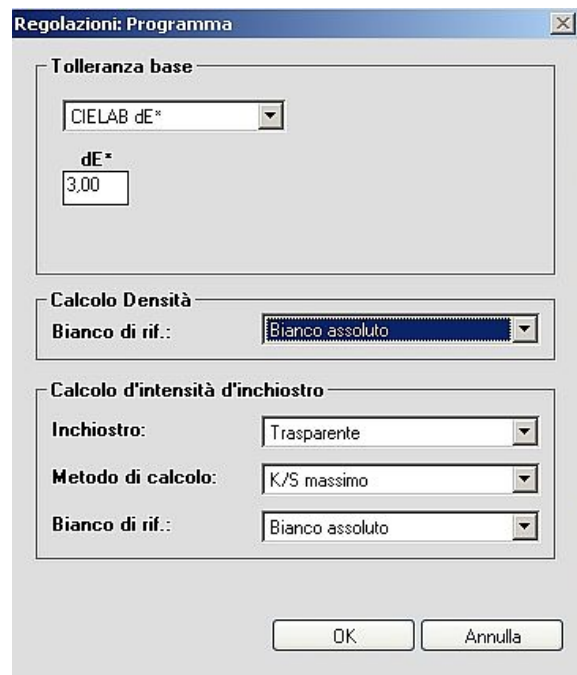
Regolazioni: Programma

Tolleranza base

CIELAB dE*

dE*

3,00

Calcolo Densità

Bianco di rif.: Bianco assoluto

Calcolo d'intensità d'inchiostro

Inchiostro: Trasparente

Metodo di calcolo: K/S massimo

Bianco di rif.: Bianco assoluto

OK Annulla